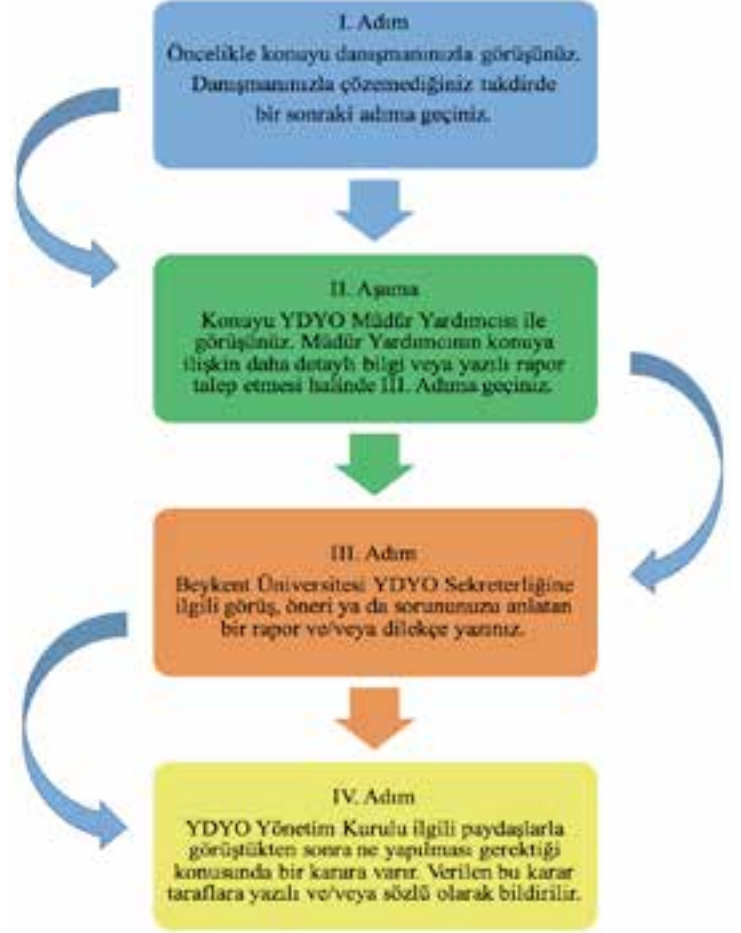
I. Adım
Öncelikle konuyu danışmanınızla görüşünüz. Danışmanınızla çözemediğiniz takdirde bir sonraki adıma geçiniz.

II. Aşama
Konuyu YDYO Müdür Yardımcısı ile görüşünüz. Müdür Yardımcısının konuya ilişkin daha detaylı bilgi veya yazılı rapor talep etmesi halinde III. Adıma geçiniz.

III. Adım
Beykent Üniversitesi YDYO Sekreterliğine ilgili görüş, öneri ya da sorununuzu anlatan bir rapor ve/veya dilekçe yazınız.

IV. Adım
YDYO Yönetim Kurulu ilgili paydaşlarla görüştükten sonra ne yapılması gerektiği konusunda bir karara varır. Verilen bu karar taraflara yazılı ve/veya sözlü olarak bildirilir.